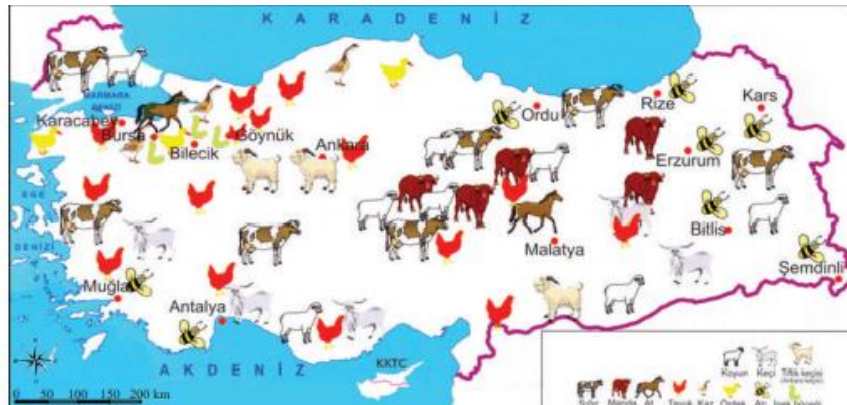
K A R A D E N İ Z
MARMARA DENİZİ
Karacabey
Bursa
Bilecik
Göynük
Ankara
Ordu
Rize
Kars
Erzurum
Bitlis
Malatya
Şemdinli
Muğla
Antalya
EGE DENİZİ
A K D E N İ Z
KKTC
0 50 100 150 200 km
Koyun
Keçi
Tiftik keçisi
Sığır
Manda
At
Tavuk
Kaz
Ördek
Arı
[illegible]